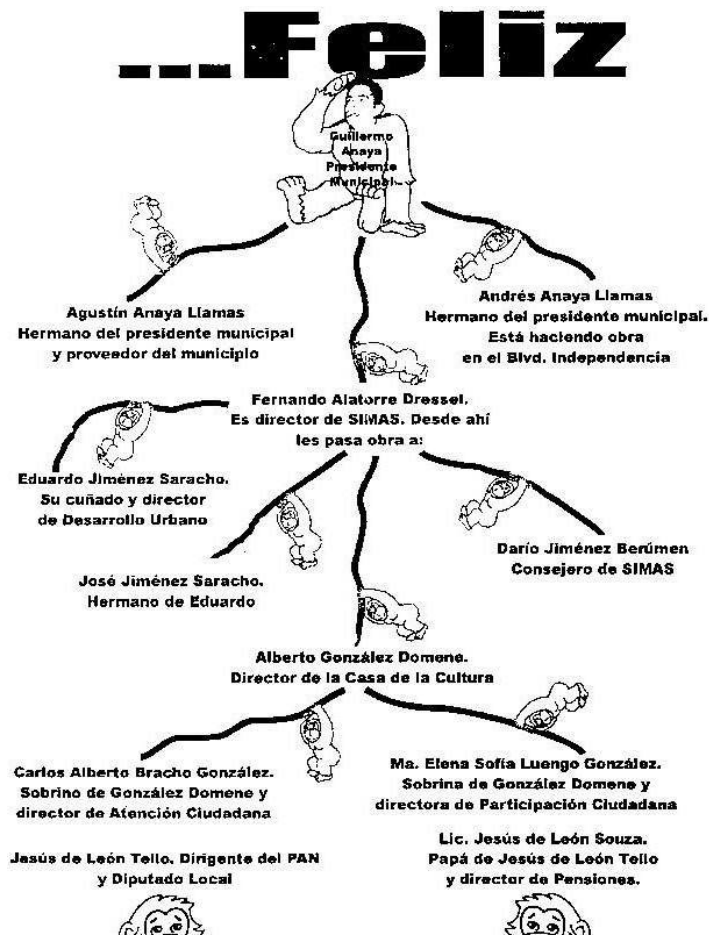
...Feliz

Guillermo Anaya Presidente Municipal.

Agustín Anaya Llamas
Hermano del presidente municipal y proveedor del municipio

Andrés Anaya Llamas
Hermano del presidente municipal. Está haciendo obra en el Blvd. Independencia

Fernando Alatorre Dressel.
Es director de SIMAS. Desde ahí les pasa obra a:

Eduardo Jiménez Saracho.
Su cuñado y director de Desarrollo Urbano

Darío Jiménez Berúmen
Consejero de SIMAS

José Jiménez Saracho.
Hermano de Eduardo

Alberto González Domene.
Director de la Casa de la Cultura

Carlos Alberto Bracho González.
Sobrino de González Domene y director de Atención Ciudadana

Ma. Elena Sofía Luengo González.
Sobrina de González Domene y directora de Participación Ciudadana

Jasús de León Tello. Dirigente del PAN y Diputado Local

Lic. Jesús de León Souza.
Papá de Jesús de León Tello y director de Pensiones.